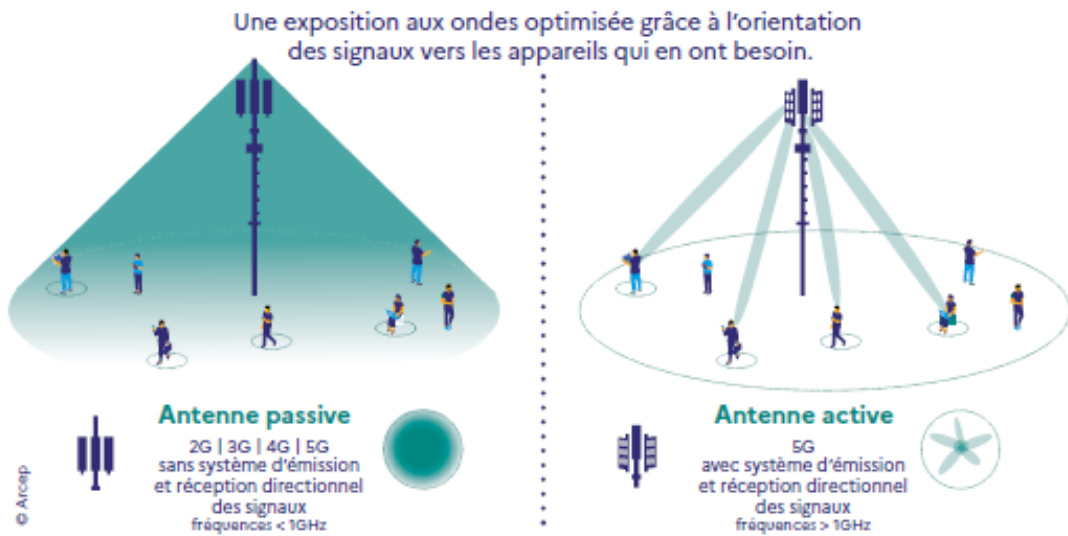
Une exposition aux ondes optimisée grâce à l'orientation des signaux vers les appareils qui en ont besoin.

Antenne passive
2G | 3G | 4G | 5G
sans système d'émission et réception directionnel des signaux
fréquences < 1GHz

Antenne active
5G
avec système d'émission et réception directionnel des signaux
fréquences > 1GHz

© Arcep